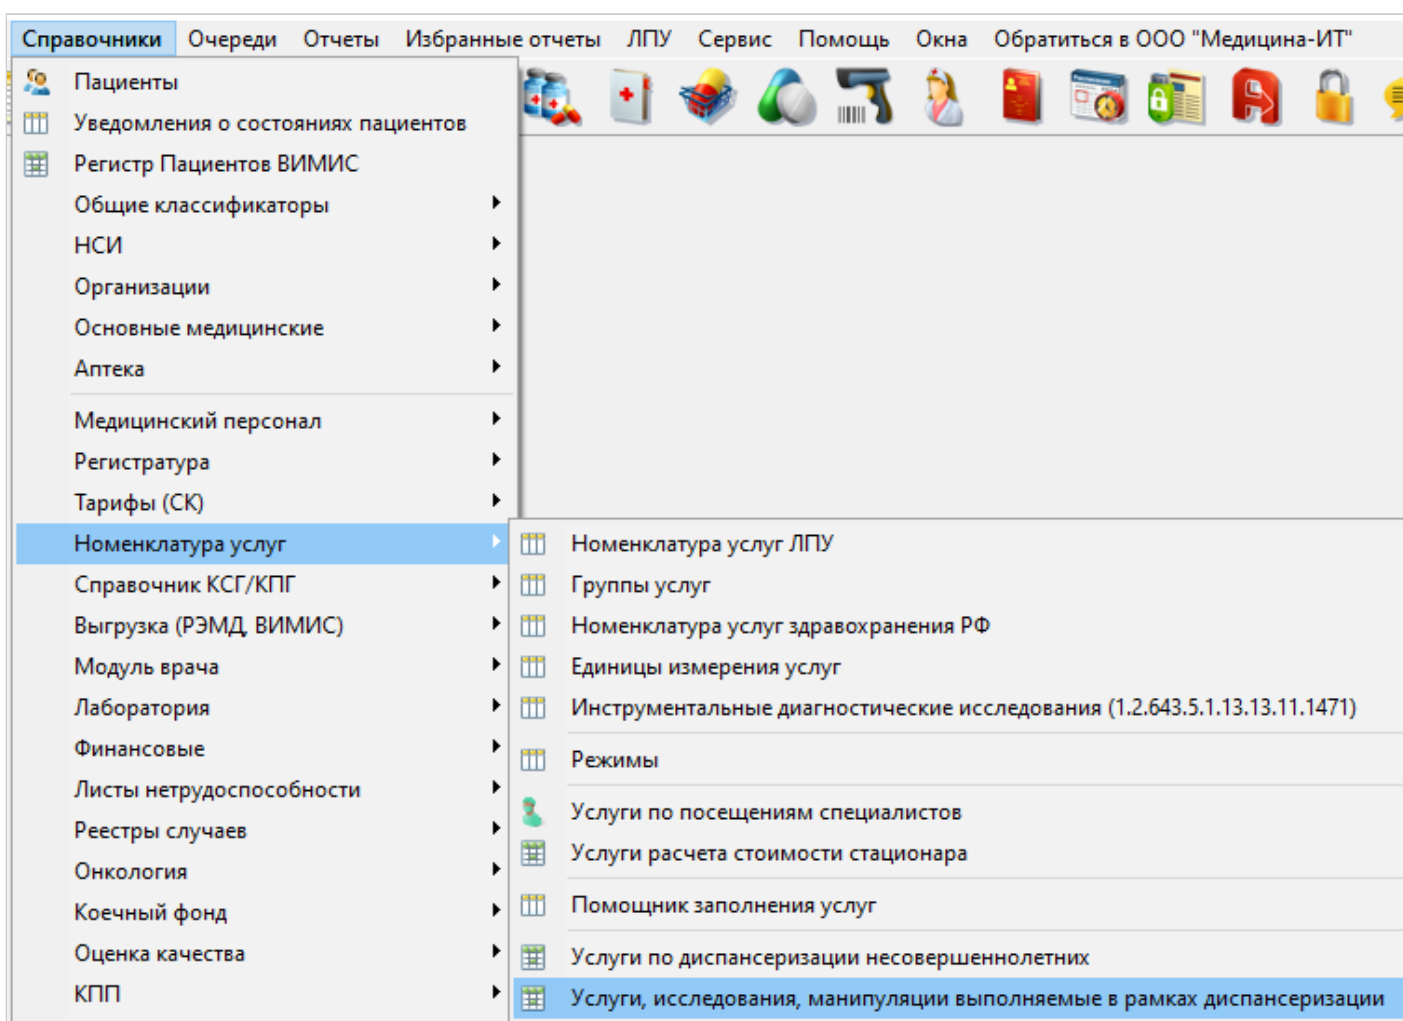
Справочники Очереди Отчеты Избранные отчеты ЛПУ Сервис Помощь Окна Обратиться в ООО "Медицина-ИТ"

Пациенты
Уведомления о состояниях пациентов
Регистр Пациентов ВИМИС
Общие классификаторы
НСИ
Организации
Основные медицинские
Аптека
Медицинский персонал
Регистратура
Тарифы (СК)
Номенклатура услуг
Справочник КСГ/КПГ
Выгрузка (РЭМД, ВИМИС)
Модуль врача
Лаборатория
Финансовые
Листы нетрудоспособности
Реестры случаев
Онкология
Коечный фонд
Оценка качества
КПП

Номенклатура услуг ЛПУ
Группы услуг
Номенклатура услуг здравохранения РФ
Единицы измерения услуг
Инструментальные диагностические исследования (1.2.643.5.1.13.13.11.1471)
Режимы
Услуги по посещениям специалистов
Услуги расчета стоимости стационара
Помощник заполнения услуг
Услуги по диспансеризации несовершеннолетних
Услуги, исследования, манипуляции выполняемые в рамках диспансеризации